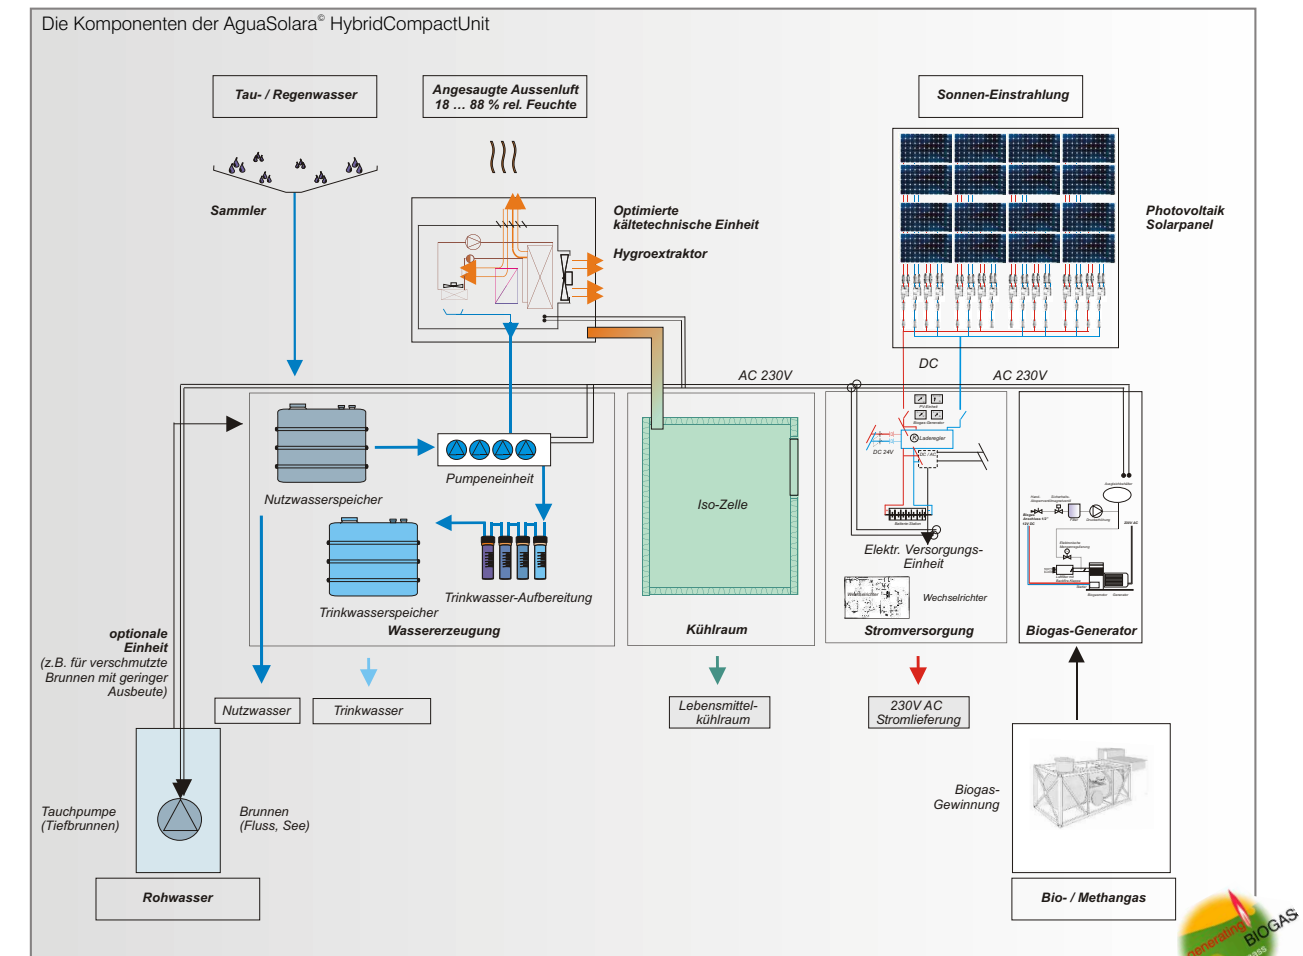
Die Komponenten der AguaSolara© HybridCompactUnit

Tau- / Regenwasser

Angesaugte Aussenluft
18 … 88 % rel. Feuchte

Sonnen-Einstrahlung

Sammler

Optimierte kältetechnische Einheit

Hygroextraktor

Photovoltaik Solarpanel

DC

AC 230V

AC 230V

Nutzwasserspeicher

Pumpeneinheit

Iso-Zelle

Trinkwasser-Aufbereitung

Trinkwasserspeicher

Wassererzeugung

Kühlraum

Elektr. Versorgungs-Einheit

Wechselrichter

Stromversorgung

Biogas-Generator

optionale Einheit
(z.B. für verschmutzte Brunnen mit geringer Ausbeute)

Nutzwasser

Trinkwasser

Lebensmittel-kühlraum

230V AC
Stromlieferung

Tauchpumpe
(Tiefbrunnen)

Brunnen
(Fluss, See)

Biogas-Gewinnung

Rohwasser

Bio- / Methangas

generating BIOGAS